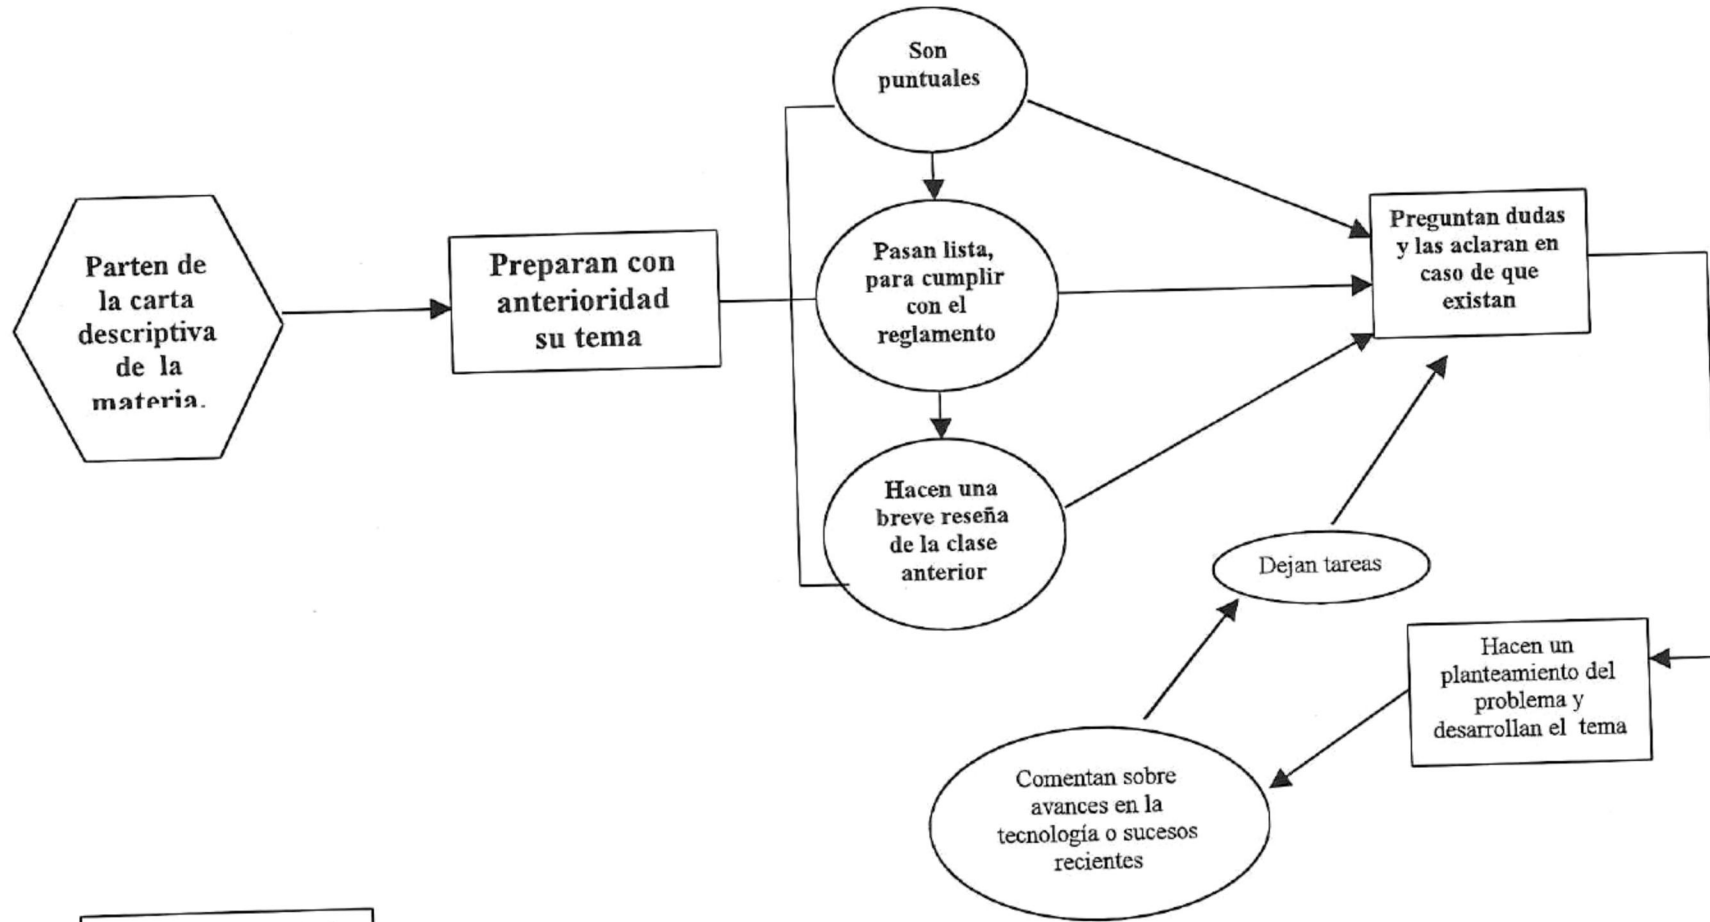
Parten de la carta descriptiva de la materia.

Preparan con anterioridad su tema

Son puntuales

Pasan lista, para cumplir con el reglamento

Hacen una breve reseña de la clase anterior

Preguntan dudas y las aclaran en caso de que existan

Dejan tareas

Hacen un planteamiento del problema y desarrollan el tema

Comentan sobre avances en la tecnología o sucesos recientes